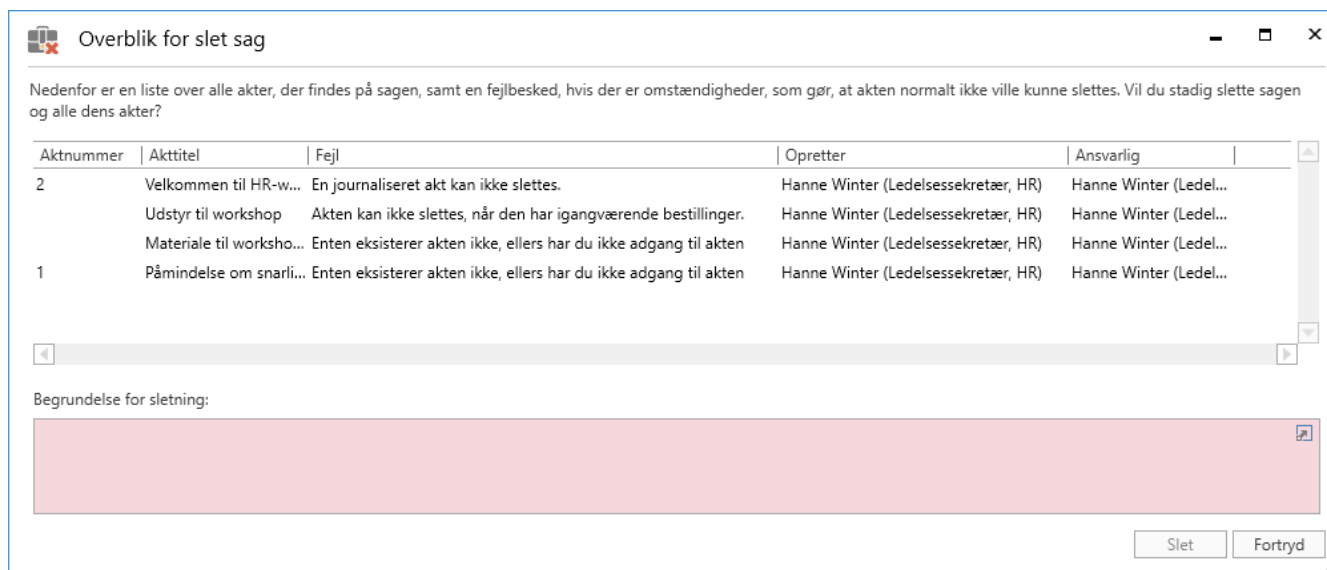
Overblik for slet sag

Nedenfor er en liste over alle akter, der findes på sagen, samt en fejlbesked, hvis der er omstændigheder, som gør, at akten normalt ikke ville kunne slettes. Vil du stadig slette sagen og alle dens akter?

| Aktnummer | Akttitel | Fejl | Opretter | Ansvarlig |
|---|---|---|---|---|
| 2 | Velkommen til HR-w... | En journaliseret akt kan ikke slettes. | Hanne Winter (Ledelsessekretær, HR) | Hanne Winter (Ledel... |
| | Udstyr til workshop | Akten kan ikke slettes, når den har igangværende bestillinger. | Hanne Winter (Ledelsessekretær, HR) | Hanne Winter (Ledel... |
| | Materiale til worksho... | Enten eksisterer akten ikke, ellers har du ikke adgang til akten | Hanne Winter (Ledelsessekretær, HR) | Hanne Winter (Ledel... |
| 1 | Påmindelse om snarli... | Enten eksisterer akten ikke, ellers har du ikke adgang til akten | Hanne Winter (Ledelsessekretær, HR) | Hanne Winter (Ledel... |

Begrundelse for sletning:

Slet
Fortryd